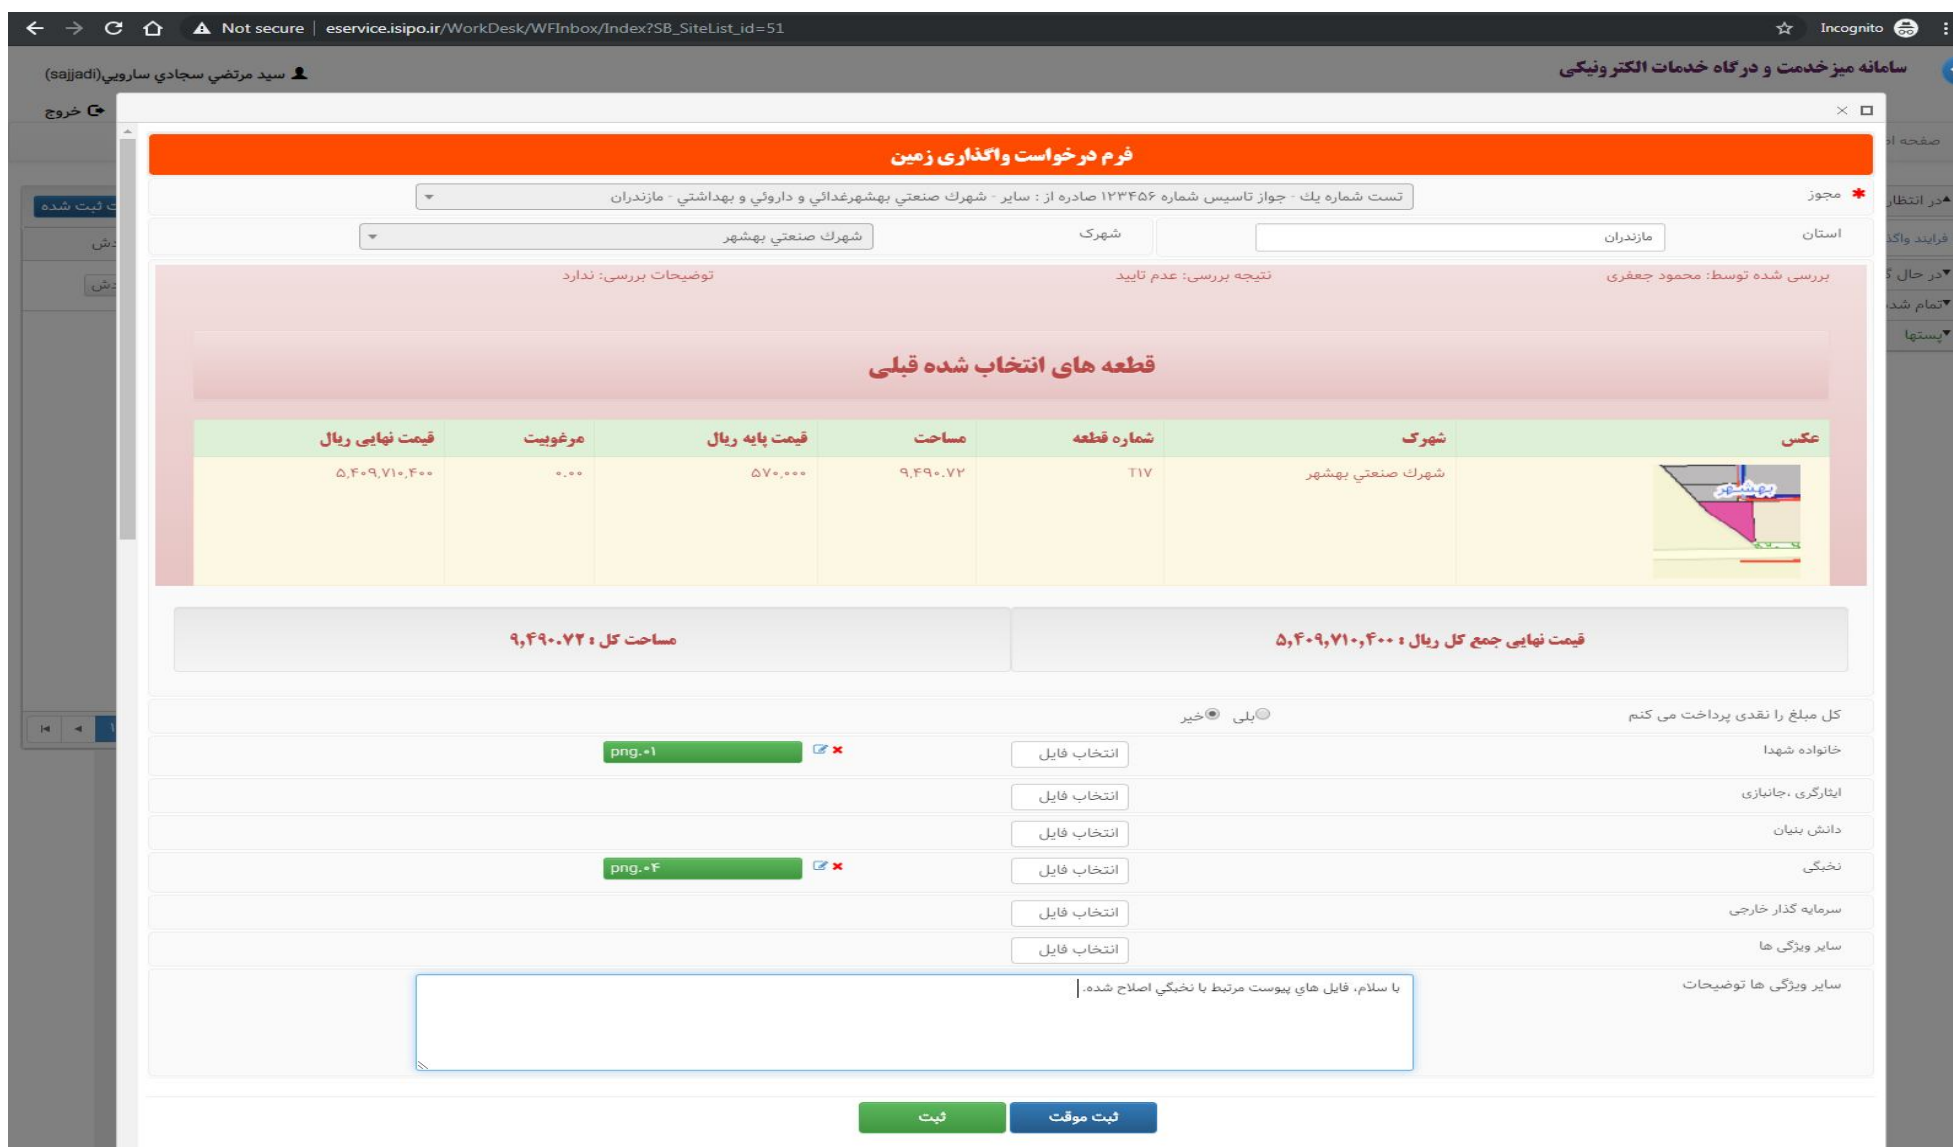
Not secure | eservice.isipo.ir/WorkDesk/WFInbox/Index?SB_SiteList_id=51

Incognito

سامانه میزخدمت و درگاه خدمات الکترونیکی

سید مرتضي سجادي ساروِيي(sajjadi)

خروج

صفحه ا

در انتظار

فرایند واگذ

در حال ک

تمام شد

پستها

ثبت شده

فرم درخواست واگذاری زمین

* مجوز | تست شماره يك - جواز تاسيس شماره ۱۲۳۴۵۶ صادره از : ساير - شهرك صنعتي بهشهرغدائي و داروئي و بهداشتي - مازندران

استان | مازندران

شهرک | شهرك صنعتي بهشهر

بررسی شده توسط: محمود جعفری

نتیجه بررسی: عدم تایید

توضیحات بررسی: ندارد

قطعه های انتخاب شده قبلی

| عکس | شهرک | شماره قطعه | مساحت | قیمت پایه ریال | مرغوبیت | قیمت نهایی ریال |
|---|---|---|---|---|---|---|
| بهشهر | شهرك صنعتي بهشهر | ۲۱۷ | ۹,۴۹۰.۷۲ | ۵۷۰,۰۰۰ | ۰.۰۰ | ۵,۴۰۹,۷۱۰,۴۰۰ |

قیمت نهایی جمع کل ریال : ۵,۴۰۹,۷۱۰,۴۰۰

مساحت کل : ۹,۴۹۰.۷۲

کل مبلغ را نقدی پرداخت می کنم | بلی | خیر

خانواده شهدا | انتخاب فایل | ۰۱.png

ایثارگری ،جانبازی | انتخاب فایل

دانش بنیان | انتخاب فایل

نخبگی | انتخاب فایل | ۰۴.png

سرمایه گذار خارجی | انتخاب فایل

سایر ویژگی ها | انتخاب فایل

سایر ویژگی ها توضیحات | با سلام، فایل هاي پیوست مرتبط با نخبگي اصلاح شده.

ثبت موقت

ثبت